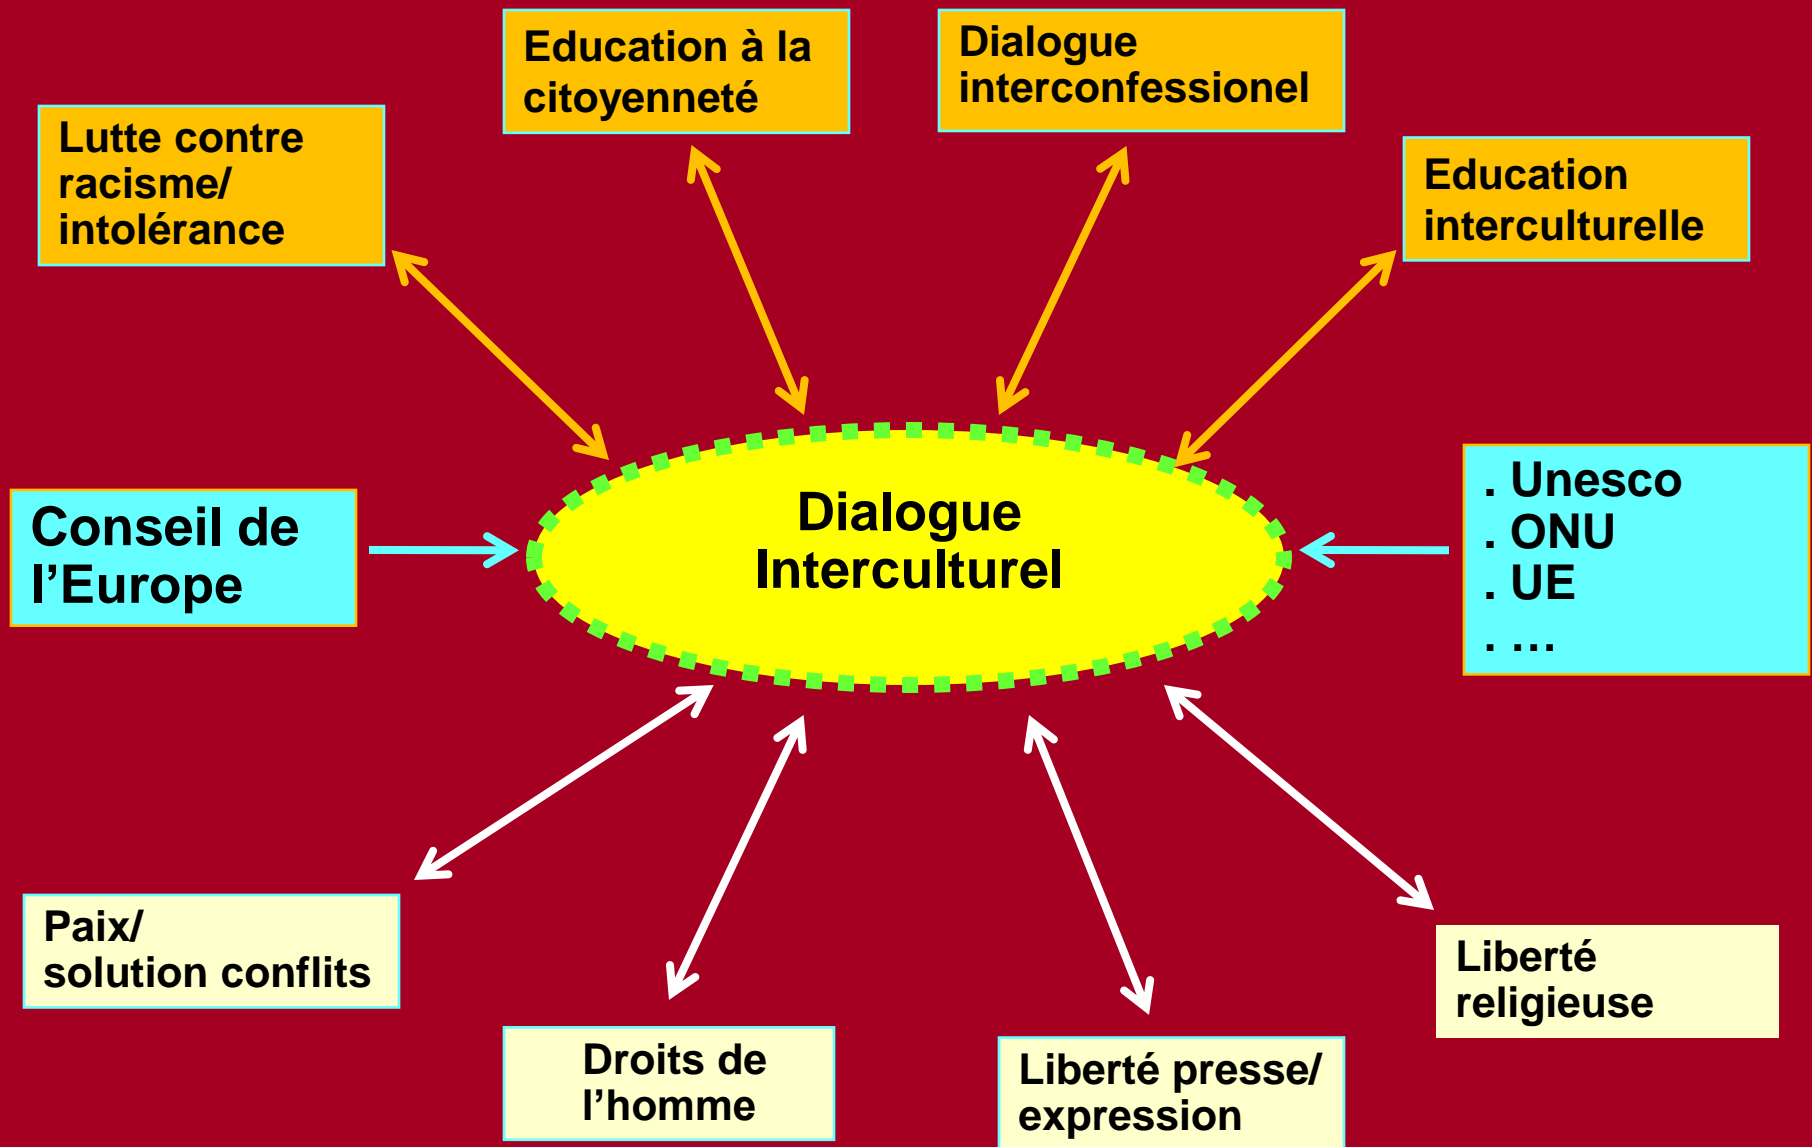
Education à la citoyenneté

Dialogue interconfessionel

Lutte contre racisme/ intolérance

Education interculturelle

Conseil de l’Europe

Dialogue Interculturel

. Unesco
. ONU
. UE
. …

Paix/ solution conflits

Liberté religieuse

Droits de l’homme

Liberté presse/ expression